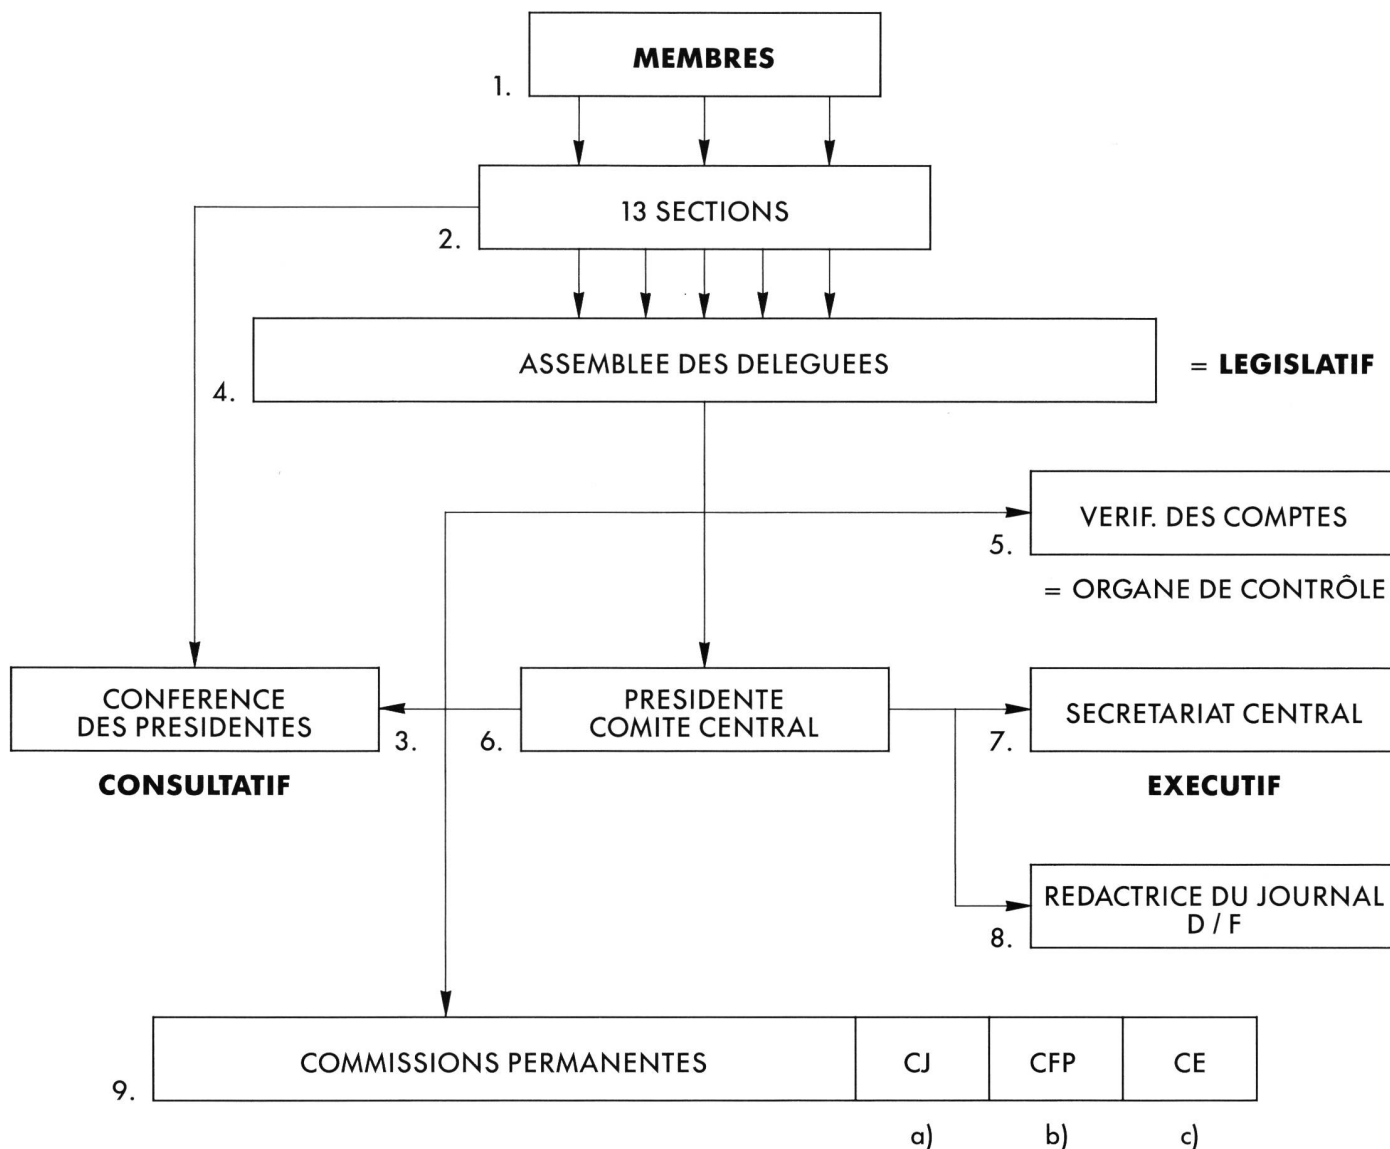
MEMBRES
1.

13 SECTIONS
2.

ASSEMBLEE DES DELEGUEES
4.
= **LEGISLATIF**

VERIF. DES COMPTES
5.
= ORGANE DE CONTRÔLE

CONFERENCE DES PRESIDENTES
3.
**CONSULTATIF**

PRESIDENTE COMITE CENTRAL
6.

SECRETARIAT CENTRAL
7.
**EXECUTIF**

REDACTRICE DU JOURNAL D / F
8.

9.
| COMMISSIONS PERMANENTES | CJ | CFP | CE |
|---|---|---|---|
| | a) | b) | c) |